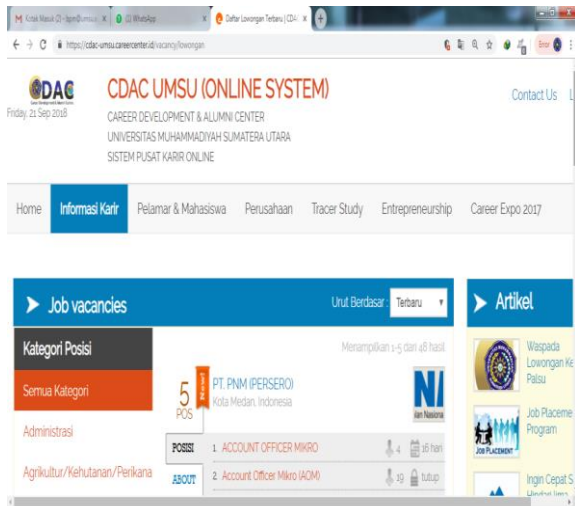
M Kotak Masuk (2) - bpm@umsu.ac × (2) WhatsApp × Daftar Lowongan Terbaru | CDAC ×

https://cdac-umsu.careercenter.id/vacancy/lowongan

Error

CDAC

Friday, 21 Sep 2018

CDAC UMSU (ONLINE SYSTEM)

CAREER DEVELOPMENT & ALUMNI CENTER
UNIVERSITAS MUHAMMADIYAH SUMATERA UTARA
SISTEM PUSAT KARIR ONLINE

Contact Us

Home Informasi Karir Pelamar & Mahasiswa Perusahaan Tracer Study Entrepreneurship Career Expo 2017

Job vacancies

Urut Berdasar : Terbaru

Artikel

Kategori Posisi

Semua Kategori

Administrasi

Agrikultur/Kehutanan/Perikana

Menampilkan 1-5 dari 48 hasil

5 POS

PT. PNM (PERSERO)
Kota Medan, Indonesia

POSISI 1 ACCOUNT OFFICER MIKRO 4 16 hari

ABOUT 2 Account Officer Mikro (AOM) 19 tutup

Waspada Lowongan Ke Palsu

Job Placeme Program

Ingin Cepat S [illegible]